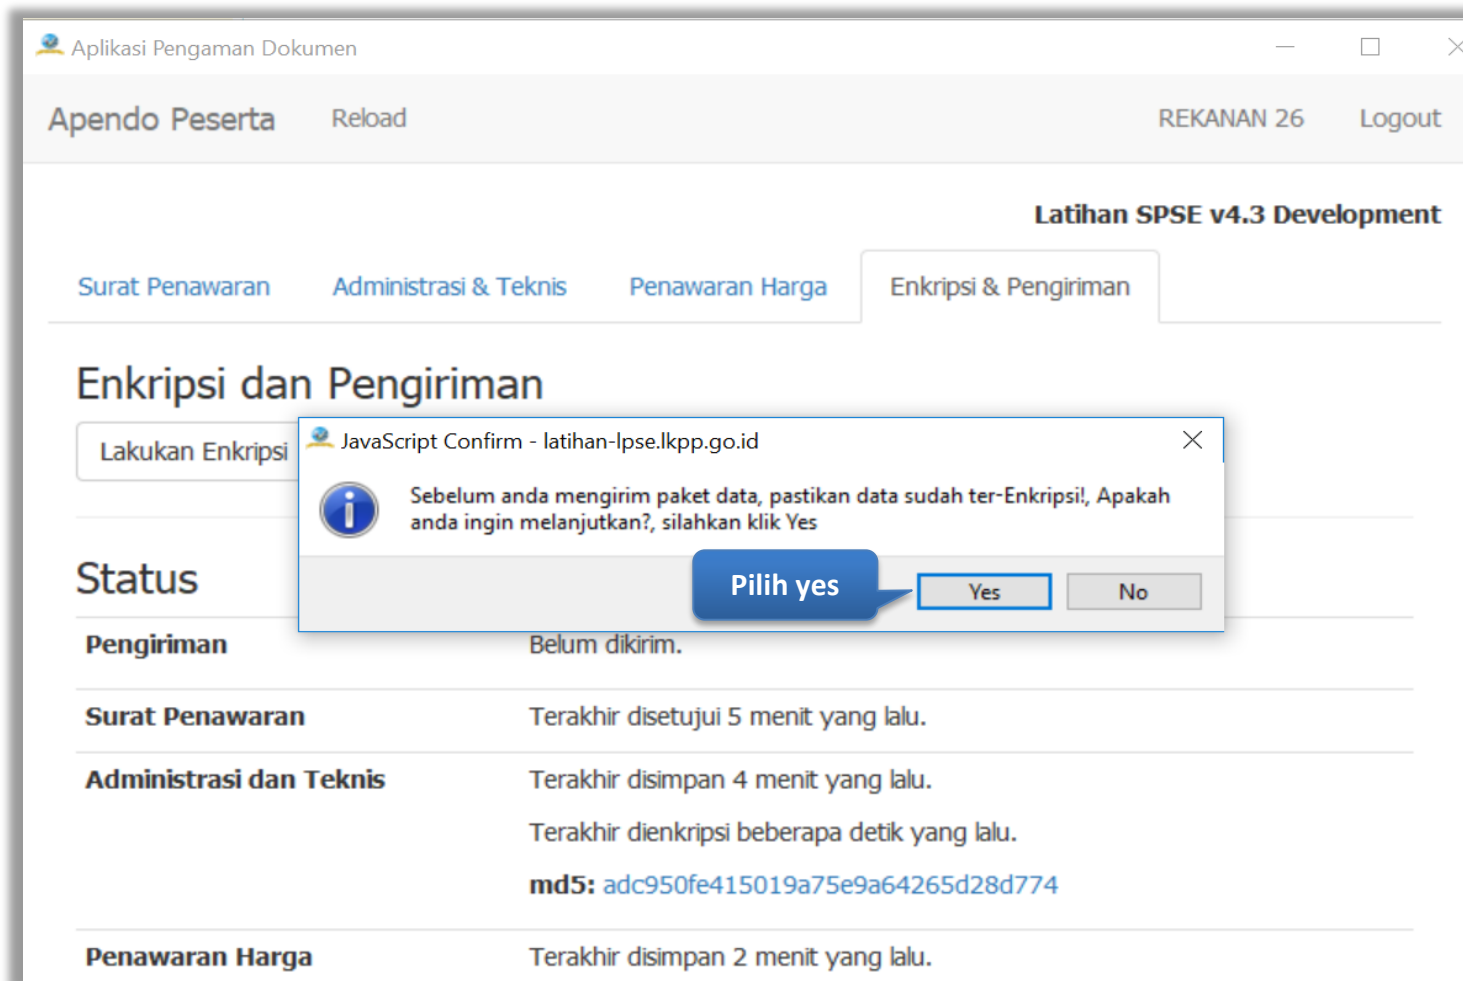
Aplikasi Pengaman Dokumen

Apendo Peserta Reload REKANAN 26 Logout

Latihan SPSE v4.3 Development

Surat Penawaran Administrasi & Teknis Penawaran Harga Enkripsi & Pengiriman

Enkripsi dan Pengiriman

Lakukan Enkripsi

JavaScript Confirm - latihan-lpse.lkpp.go.id

Sebelum anda mengirim paket data, pastikan data sudah ter-Enkripsi!, Apakah anda ingin melanjutkan?, silahkan klik Yes

Pilih yes

Yes No

Status

| Pengiriman | Belum dikirim. |
|---|---|
| Surat Penawaran | Terakhir disetujui 5 menit yang lalu. |
| Administrasi dan Teknis | Terakhir disimpan 4 menit yang lalu. Terakhir dienkripsi beberapa detik yang lalu. md5: adc950fe415019a75e9a64265d28d774 |
| Penawaran Harga | Terakhir disimpan 2 menit yang lalu. |